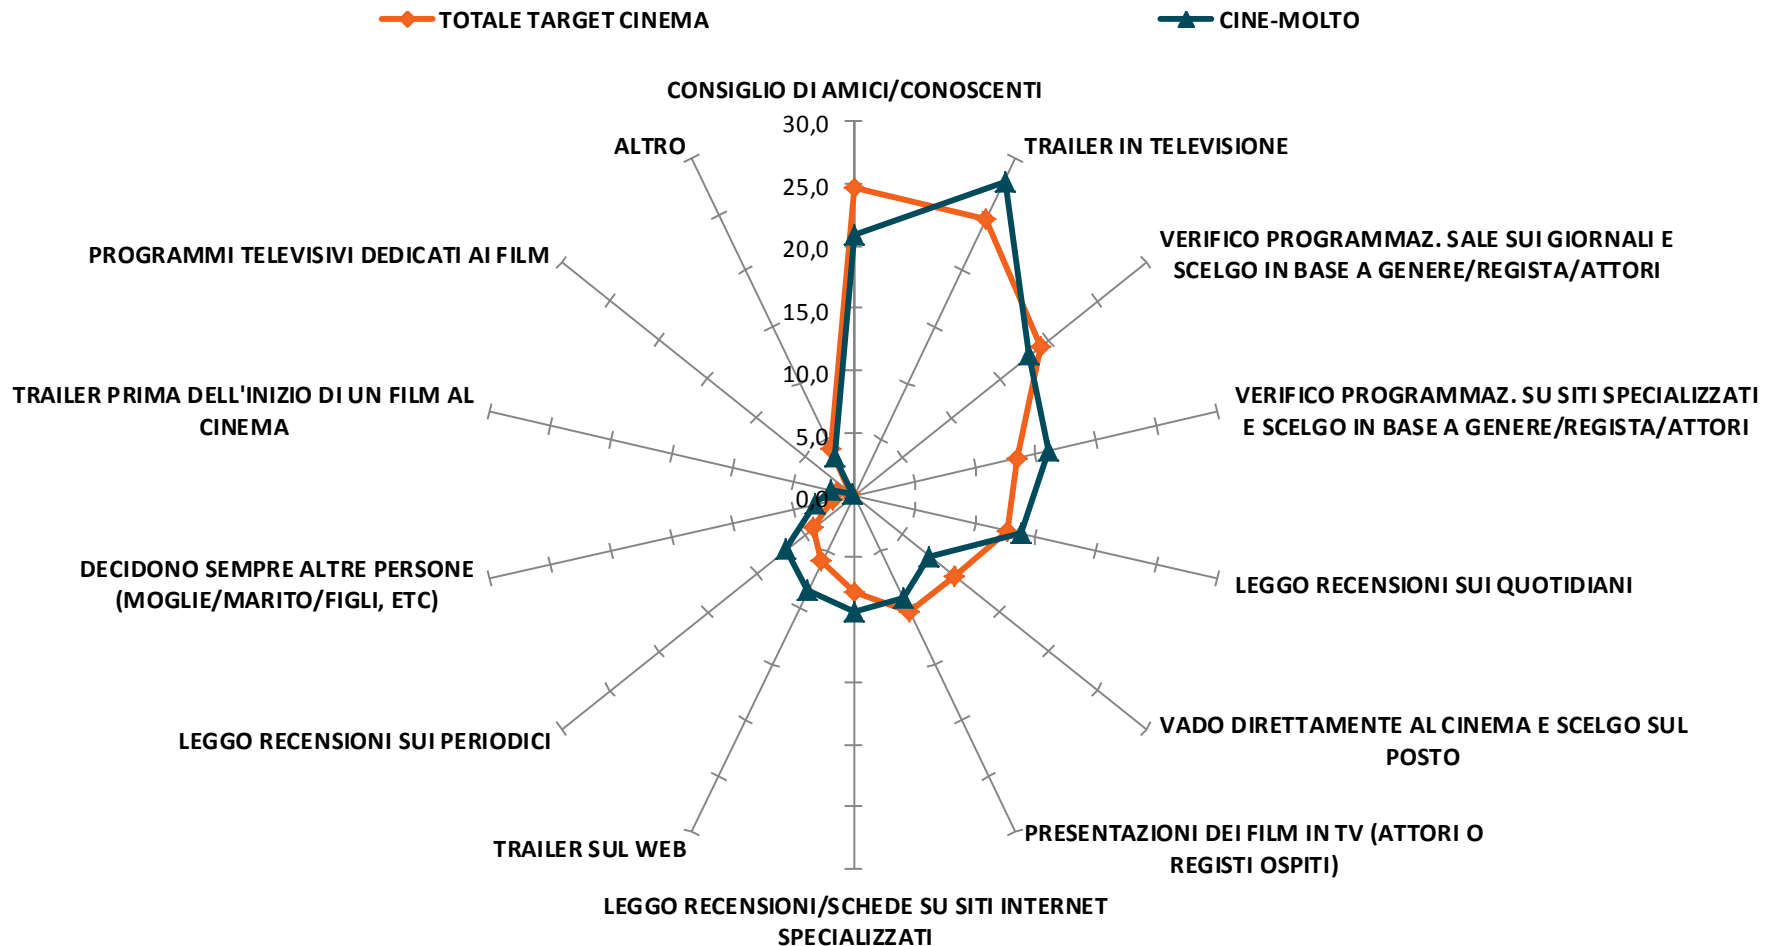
TOTALE TARGET CINEMA

CINE-MOLTO

CONSIGLIO DI AMICI/CONOSCENTI

30,0

25,0

20,0

15,0

10,0

5,0

0,0

TRAILER IN TELEVISIONE

VERIFICO PROGRAMMAZ. SALE SUI GIORNALI E SCELGO IN BASE A GENERE/REGISTA/ATTORI

VERIFICO PROGRAMMAZ. SU SITI SPECIALIZZATI E SCELGO IN BASE A GENERE/REGISTA/ATTORI

LEGGO RECENSIONI SUI QUOTIDIANI

VADO DIRETTAMENTE AL CINEMA E SCELGO SUL POSTO

PRESENTAZIONI DEI FILM IN TV (ATTORI O REGISTI OSPITI)

LEGGO RECENSIONI/SCHEDE SU SITI INTERNET SPECIALIZZATI

TRAILER SUL WEB

LEGGO RECENSIONI SUI PERIODICI

DECIDONO SEMPRE ALTRE PERSONE (MOGLIE/MARITO/FIGLI, ETC)

TRAILER PRIMA DELL'INIZIO DI UN FILM AL CINEMA

PROGRAMMI TELEVISIVI DEDICATI AI FILM

ALTRO